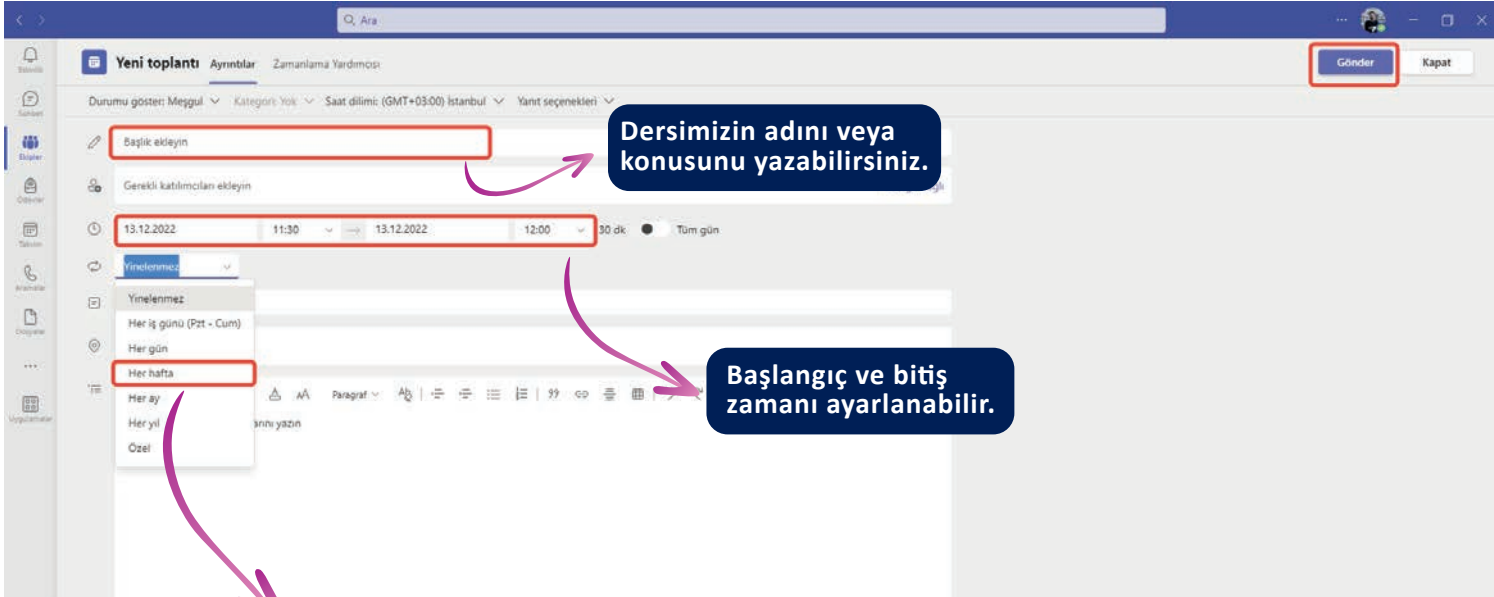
Ara

Etkinlik
Sohbet
Ekipler
Ödevler
Takvim
Aramalar
Dosyalar
...
Uygulamalar

Yeni toplantı Ayrıntılar Zamanlama Yardımcısı

Gönder Kapat

Durumu göster: Meşgul Kategori: Yok Saat dilimi: (GMT+03:00) İstanbul Yanıt seçenekleri

Başlık ekleyin

Dersimizin adını veya konusunu yazabilirsiniz.

Gerekli katılımcıları ekleyin

13.12.2022 11:30 → 13.12.2022 12:00 30 dk Tüm gün

Yinelenmez

Yinelenmez
Her iş günü (Pzt - Cum)
Her gün
Her hafta
Her ay
Her yıl
Özel

Paragraf

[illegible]nını yazın

Başlangıç ve bitiş zamanı ayarlanabilir.